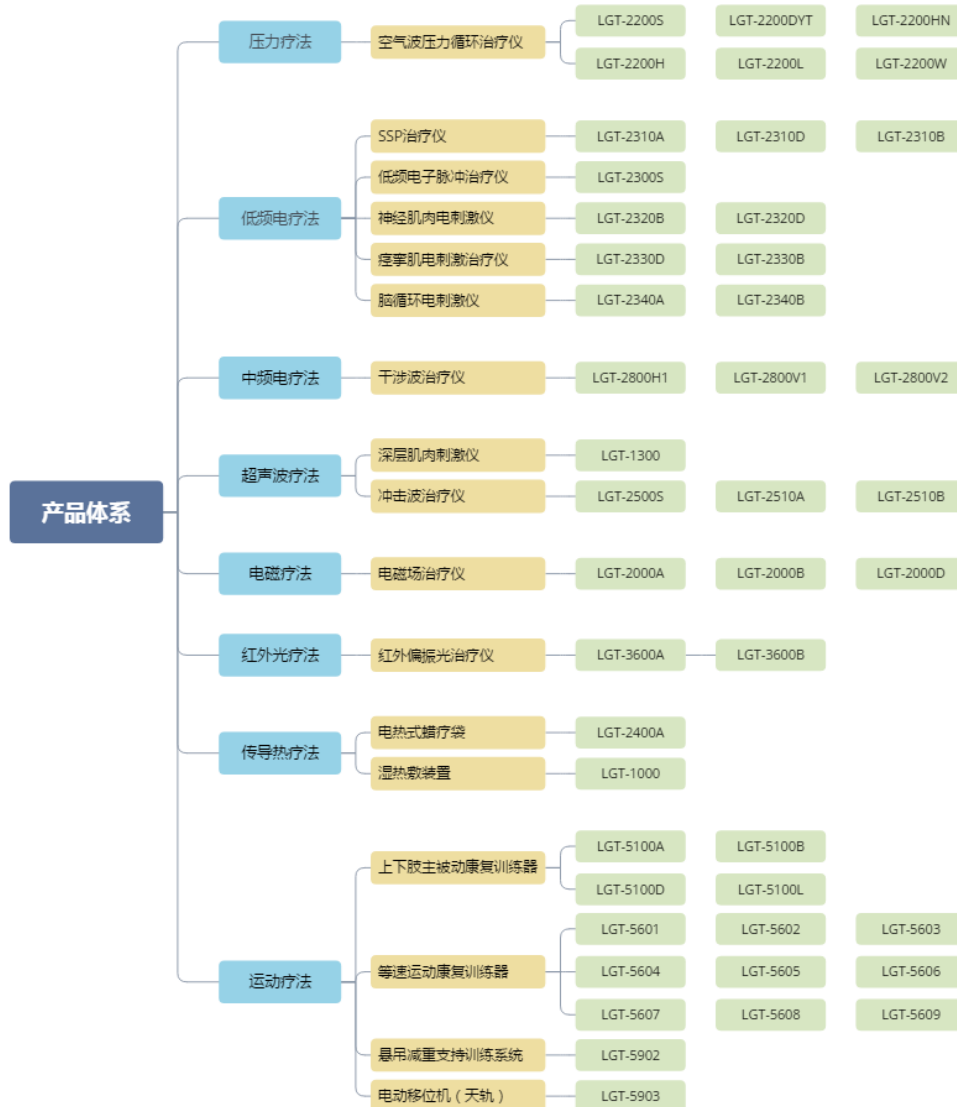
产品体系

压力疗法
空气波压力循环治疗仪
LGT-2200S
LGT-2200DYT
LGT-2200HN
LGT-2200H
LGT-2200L
LGT-2200W

低频电疗法
SSP治疗仪
LGT-2310A
LGT-2310D
LGT-2310B
低频电子脉冲治疗仪
LGT-2300S
神经肌肉电刺激仪
LGT-2320B
LGT-2320D
痉挛肌电刺激治疗仪
LGT-2330D
LGT-2330B
脑循环电刺激仪
LGT-2340A
LGT-2340B

中频电疗法
干涉波治疗仪
LGT-2800H1
LGT-2800V1
LGT-2800V2

超声波疗法
深层肌肉刺激仪
LGT-1300
冲击波治疗仪
LGT-2500S
LGT-2510A
LGT-2510B

电磁疗法
电磁场治疗仪
LGT-2000A
LGT-2000B
LGT-2000D

红外光疗法
红外偏振光治疗仪
LGT-3600A
LGT-3600B

传导热疗法
电热式蜡疗袋
LGT-2400A
湿热敷装置
LGT-1000

运动疗法
上下肢主被动康复训练器
LGT-5100A
LGT-5100B
LGT-5100D
LGT-5100L
等速运动康复训练器
LGT-5601
LGT-5602
LGT-5603
LGT-5604
LGT-5605
LGT-5606
LGT-5607
LGT-5608
LGT-5609
悬吊减重支持训练系统
LGT-5902
电动移位机（天轨）
LGT-5903